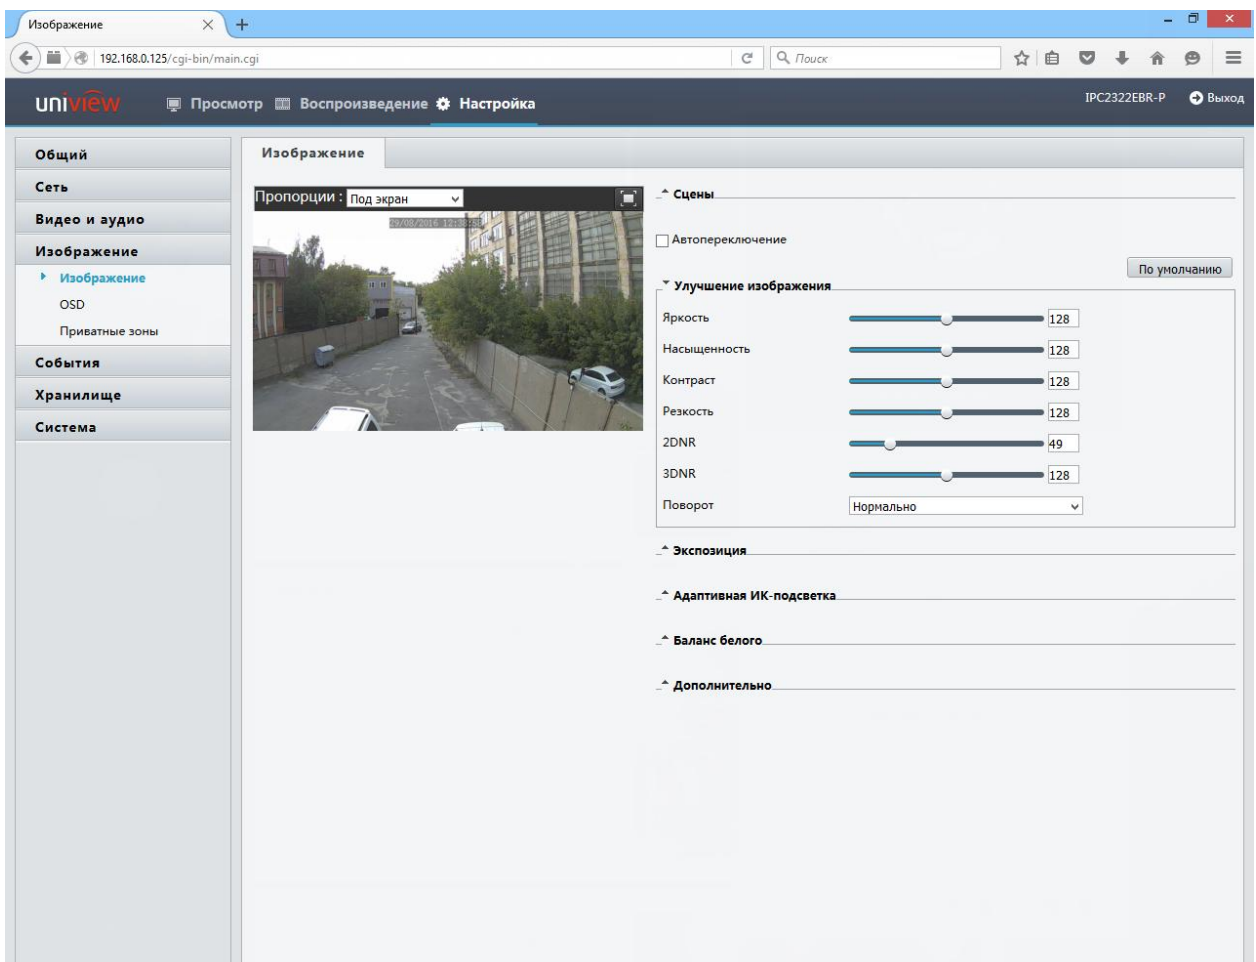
Изображение

192.168.0.125/cgi-bin/main.cgi

Поиск

uniview

Просмотр Воспроизведение Настройка

IPC2322EBR-P

Выход

Общий
Сеть
Видео и аудио
Изображение
Изображение
OSD
Приватные зоны
События
Хранилище
Система

Изображение

Пропорции : Под экран

29/08/2016 12:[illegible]

Сцены

Автопереключение

По умолчанию

Улучшение изображения

| | | |
|---|---|---|
| Яркость | | 128 |
| Насыщенность | | 128 |
| Контраст | | 128 |
| Резкость | | 128 |
| 2DNR | | 49 |
| 3DNR | | 128 |
| Поворот | Нормально | |

Экспозиция

Адаптивная ИК-подсветка

Баланс белого

Дополнительно